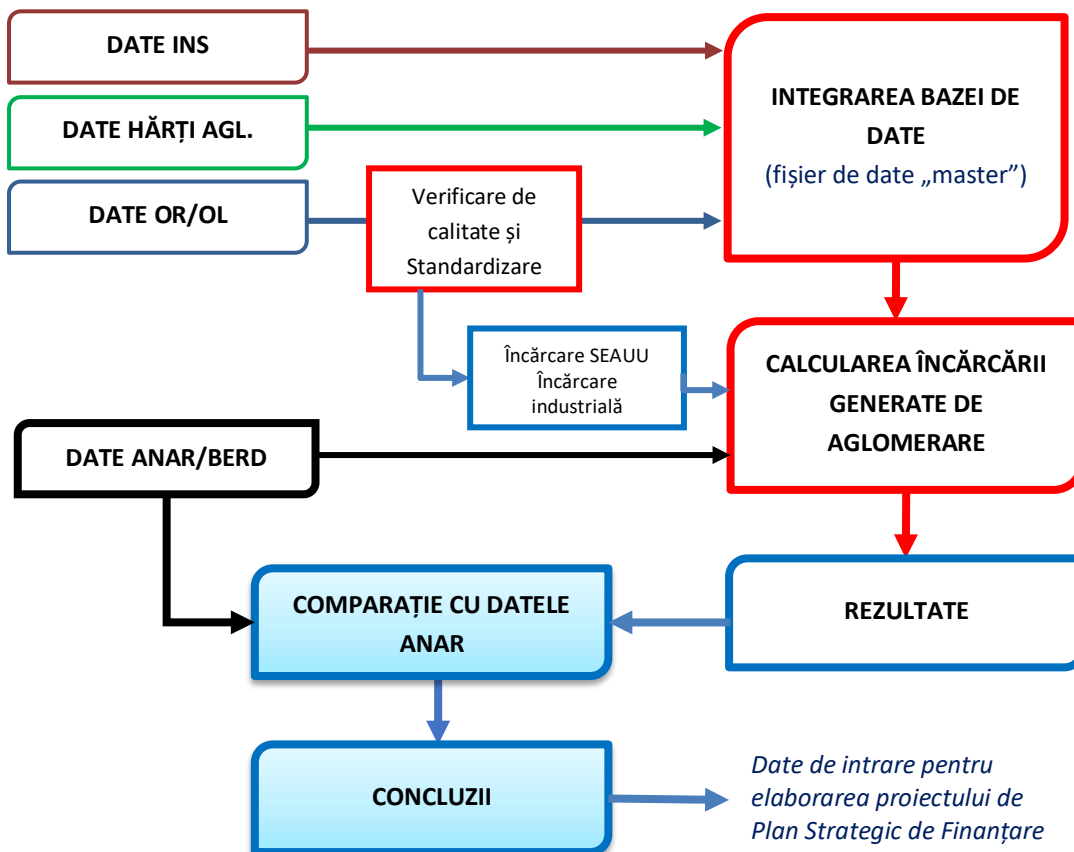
DATE INS

DATE HĂRȚI AGL.

DATE OR/OL

Verificare de calitate și Standardizare

INTEGRAREA BAZEI DE DATE
(fișier de date „master”)

Încărcare SEAUU
Încărcare industrială

CALCULAREA ÎNCĂRCĂRII GENERATE DE AGLOMERARE

DATE ANAR/BERD

COMPARAȚIE CU DATELE ANAR

REZULTATE

CONCLUZII

Date de intrare pentru elaborarea proiectului de Plan Strategic de Finanțare